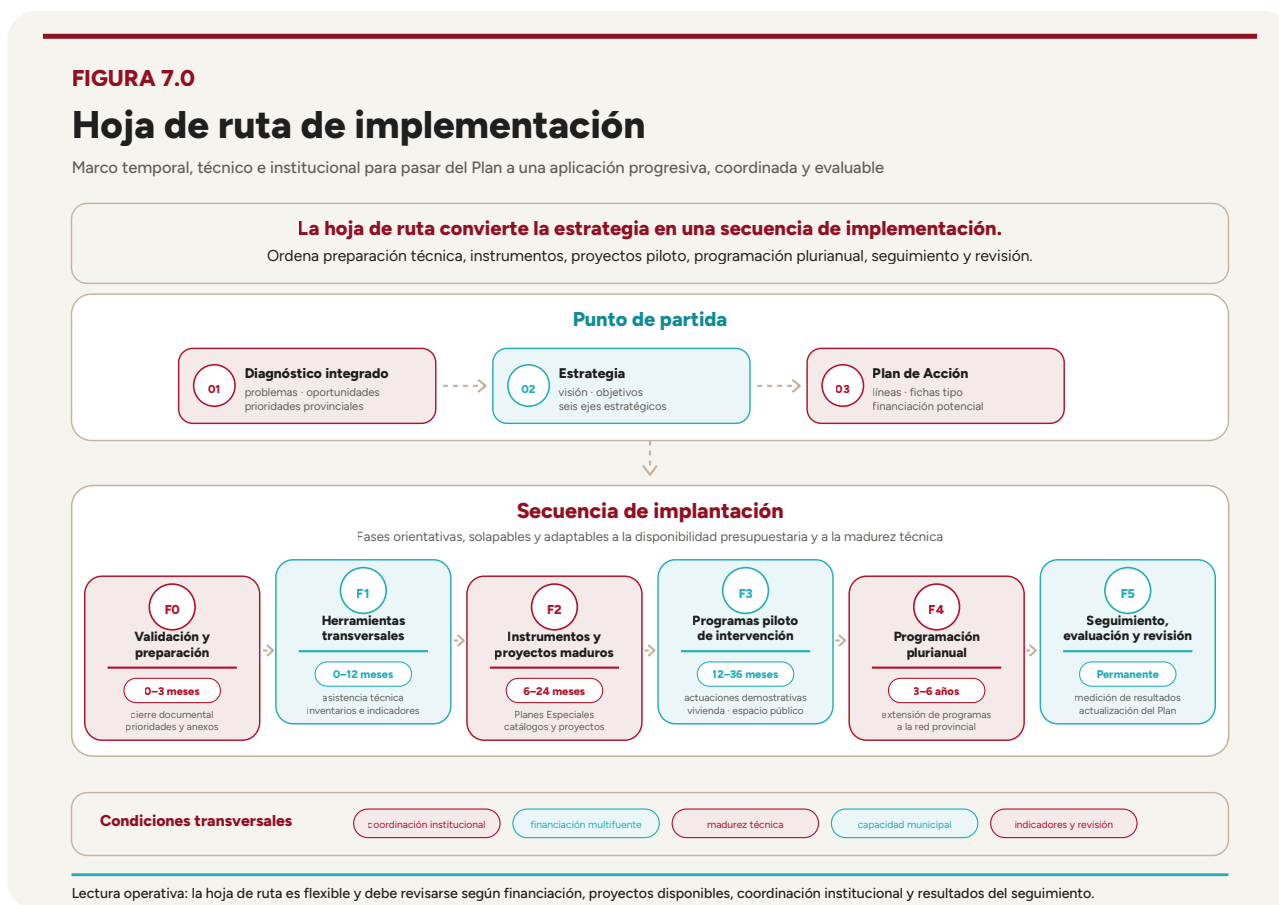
FIGURA 7.0

Hoja de ruta de implementación

Marco temporal, técnico e institucional para pasar del Plan a una aplicación progresiva, coordinada y evaluable

La hoja de ruta convierte la estrategia en una secuencia de implementación.
Ordena preparación técnica, instrumentos, proyectos piloto, programación plurianual, seguimiento y revisión.

Punto de partida

01 Diagnóstico integrado
problemas · oportunidades
prioridades provinciales

02 Estrategia
visión · objetivos
seis ejes estratégicos

03 Plan de Acción
líneas · fichas tipo
financiación potencial

Secuencia de implantación
Fases orientativas, solapables y adaptables a la disponibilidad presupuestaria y a la madurez técnica

F0
Validación y preparación
0–3 meses
cierre documental
prioridades y anexos

F1
Herramientas transversales
0–12 meses
asistencia técnica
inventarios e indicadores

F2
Instrumentos y proyectos maduros
6–24 meses
Planes Especiales
catálogos y proyectos

F3
Programas piloto de intervención
12–36 meses
actuaciones demostrativas
vivienda · espacio público

F4
Programación plurianual
3–6 años
extensión de programas
a la red provincial

F5
Seguimiento, evaluación y revisión
Permanente
medición de resultados
actualización del Plan

Condiciones transversales
coordinación institucional
financiación multifuente
madurez técnica
capacidad municipal
indicadores y revisión

Lectura operativa: la hoja de ruta es flexible y debe revisarse según financiación, proyectos disponibles, coordinación institucional y resultados del seguimiento.